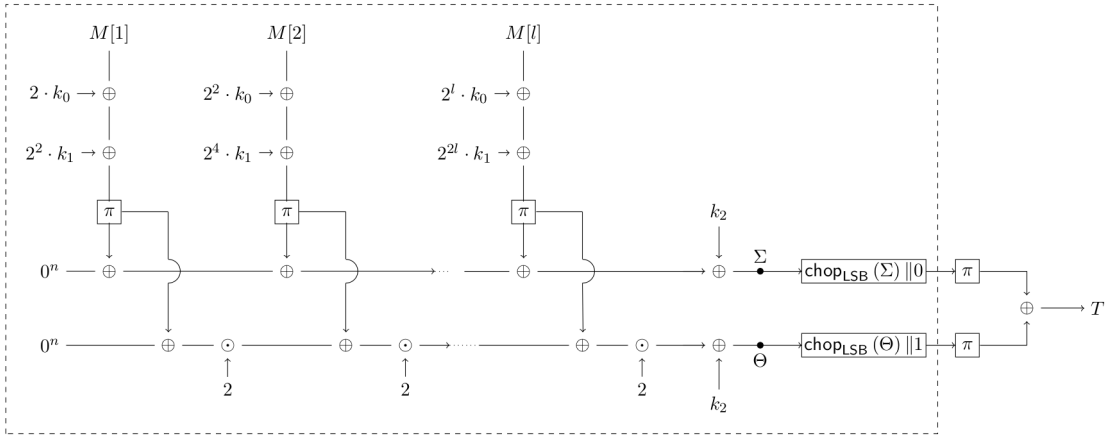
$M[1]$ $M[2]$ $M[l]$

$2 \cdot k_0 \rightarrow \oplus$ $2^2 \cdot k_0 \rightarrow \oplus$ $2^l \cdot k_0 \rightarrow \oplus$

$2^2 \cdot k_1 \rightarrow \oplus$ $2^4 \cdot k_1 \rightarrow \oplus$ $2^{2l} \cdot k_1 \rightarrow \oplus$

$\pi$ $\pi$ $\pi$

$k_2$

$0^n$ $\oplus$ $\oplus$ $\oplus$ $\oplus$ $\Sigma$ $\mathsf{chop}_{\mathsf{LSB}}(\Sigma)\|0$ $\pi$

$\oplus \longrightarrow T$

$0^n$ $\oplus$ $\odot$ $\oplus$ $\odot$ $\oplus$ $\odot$ $\oplus$ $\Theta$ $\mathsf{chop}_{\mathsf{LSB}}(\Theta)\|1$ $\pi$

2 2 2

$k_2$